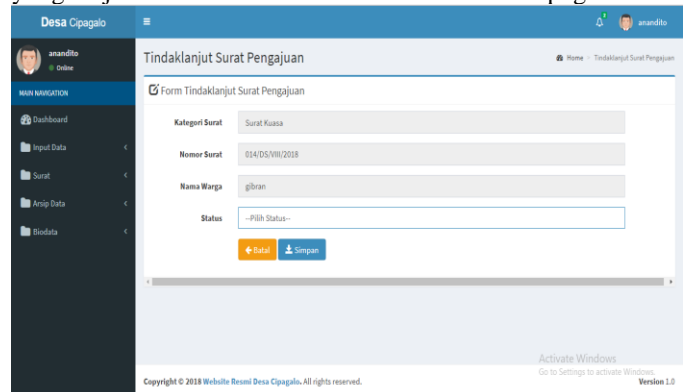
Desa Cipagalo

anandito

anandito
Online

MAIN NAVIGATION

Dashboard

Input Data

Surat

Arsip Data

Biodata

Tindaklanjut Surat Pengajuan

Home > Tindaklanjut Surat Pengajuan

Form Tindaklanjut Surat Pengajuan

Kategori Surat Surat Kuasa

Nomor Surat 014/DS/VIII/2018

Nama Warga gibran

Status --Pilih Status--

Batal Simpan

Activate Windows
Go to Settings to activate Windows.

Copyright © 2018 Website Resmi Desa Cipagalo. All rights reserved.

Version 1.0